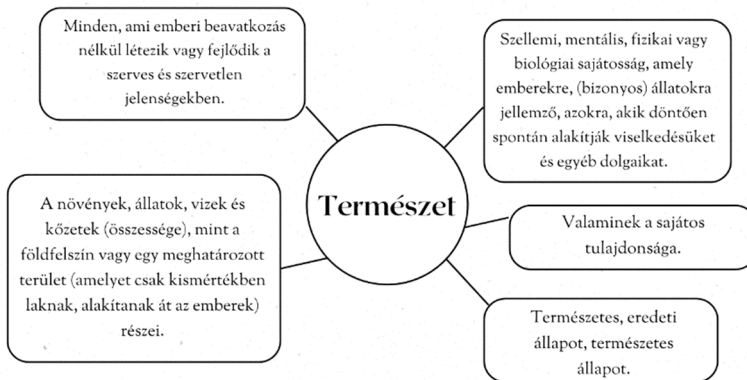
Minden, ami emberi beavatkozás nélkül létezik vagy fejlődik a szerves és szervetlen jelenségekben.

Szellemi, mentális, fizikai vagy biológiai sajátosság, amely emberekre, (bizonyos) állatokra jellemző, azokra, akik döntően spontán alakítják viselkedésüket és egyéb dolgaikat.

Természet

A növények, állatok, vizek és kőzetek (összessége), mint a földfelszín vagy egy meghatározott terület (amelyet csak kismértékben laknak, alakítanak át az emberek) részei.

Valaminek a sajátos tulajdonsága.

Természetes, eredeti állapot, természetes állapot.